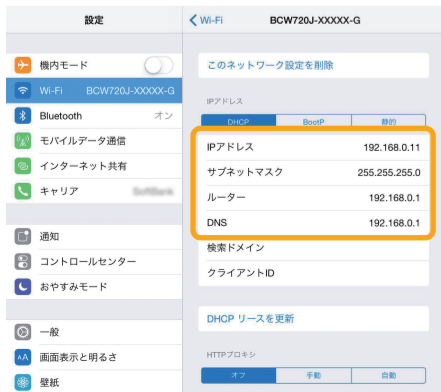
設定

機内モード

Wi-Fi BCW720J-XXXXX-G

Bluetooth オン

モバイルデータ通信

インターネット共有

キャリア SoftBank

通知

コントロールセンター

おやすみモード

一般

画面表示と明るさ

壁紙

Wi-Fi BCW720J-XXXXX-G

このネットワーク設定を削除

IPアドレス

DHCP BootP 静的

IPアドレス 192.168.0.11

サブネットマスク 255.255.255.0

ルーター 192.168.0.1

DNS 192.168.0.1

検索ドメイン

クライアントID

DHCP リースを更新

HTTPプロキシ

オフ 手動 自動